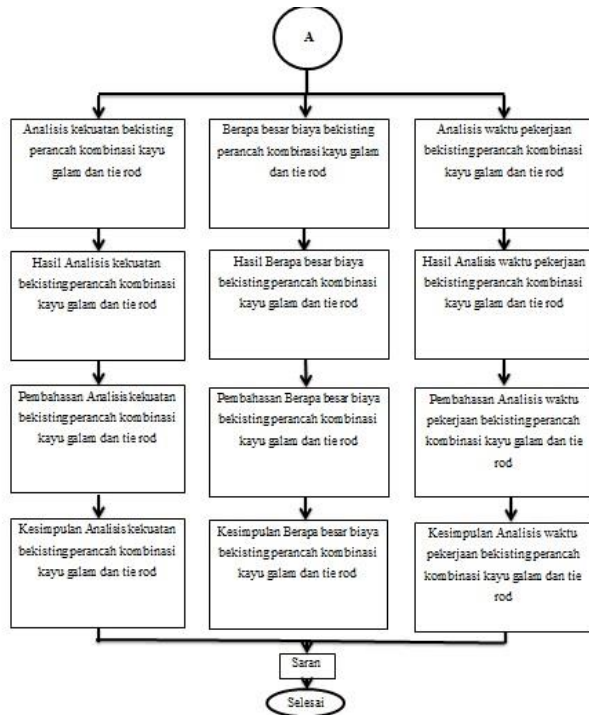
A

Analisis kekuatan bekisting perancah kombinasi kayu galam dan tie rod

Berapa besar biaya bekisting perancah kombinasi kayu galam dan tie rod

Analisis waktu pekerjaan bekisting perancah kombinasi kayu galam dan tie rod

Hasil Analisis kekuatan bekisting perancah kombinasi kayu galam dan tie rod

Hasil Berapa besar biaya bekisting perancah kombinasi kayu galam dan tie rod

Hasil Analisis waktu pekerjaan bekisting perancah kombinasi kayu galam dan tie rod

Pembahasan Analisis kekuatan bekisting perancah kombinasi kayu galam dan tie rod

Pembahasan Berapa besar biaya bekisting perancah kombinasi kayu galam dan tie rod

Pembahasan Analisis waktu pekerjaan bekisting perancah kombinasi kayu galam dan tie rod

Kesimpulan Analisis kekuatan bekisting perancah kombinasi kayu galam dan tie rod

Kesimpulan Berapa besar biaya bekisting perancah kombinasi kayu galam dan tie rod

Kesimpulan Analisis waktu pekerjaan bekisting perancah kombinasi kayu galam dan tie rod

Saran

Selesai